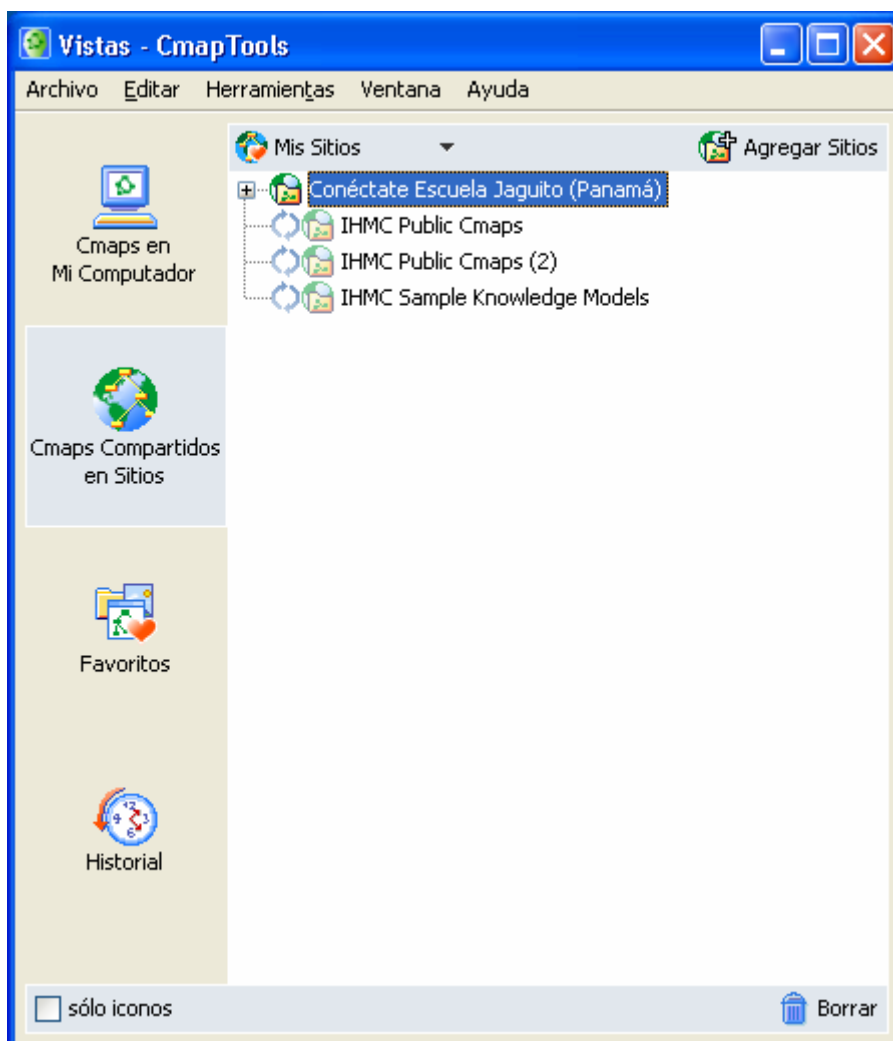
Vistas - CmapTools

Archivo Editar Herramientas Ventana Ayuda

Mis Sitios

Agregar Sitios

Cmaps en Mi Computador

Conéctate Escuela Jaguito (Panamá)
IHMC Public Cmaps
IHMC Public Cmaps (2)
IHMC Sample Knowledge Models

Cmaps Compartidos en Sitios

Favoritos

Historial

sólo iconos

Borrar